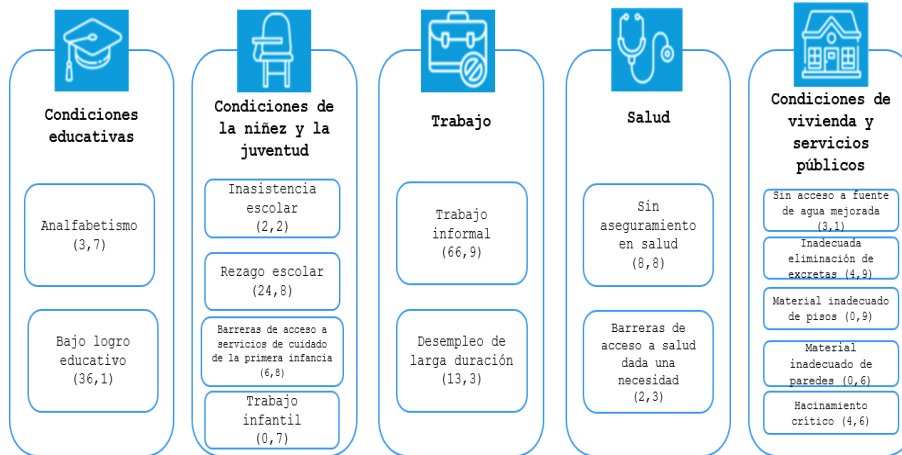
Condiciones educativas

Analfabetismo (3,7)

Bajo logro educativo (36,1)

Condiciones de la niñez y la juventud

Inasistencia escolar (2,2)

Rezago escolar (24,8)

Barreras de acceso a servicios de cuidado de la primera infancia (6,8)

Trabajo infantil (0,7)

Trabajo

Trabajo informal (66,9)

Desempleo de larga duración (13,3)

Salud

Sin aseguramiento en salud (8,8)

Barreras de acceso a salud dada una necesidad (2,3)

Condiciones de vivienda y servicios públicos

Sin acceso a fuente de agua mejorada (3,1)

Inadecuada eliminación de excretas (4,9)

Material inadecuado de pisos (0,9)

Material inadecuado de paredes (0,6)

Hacinamiento crítico (4,6)